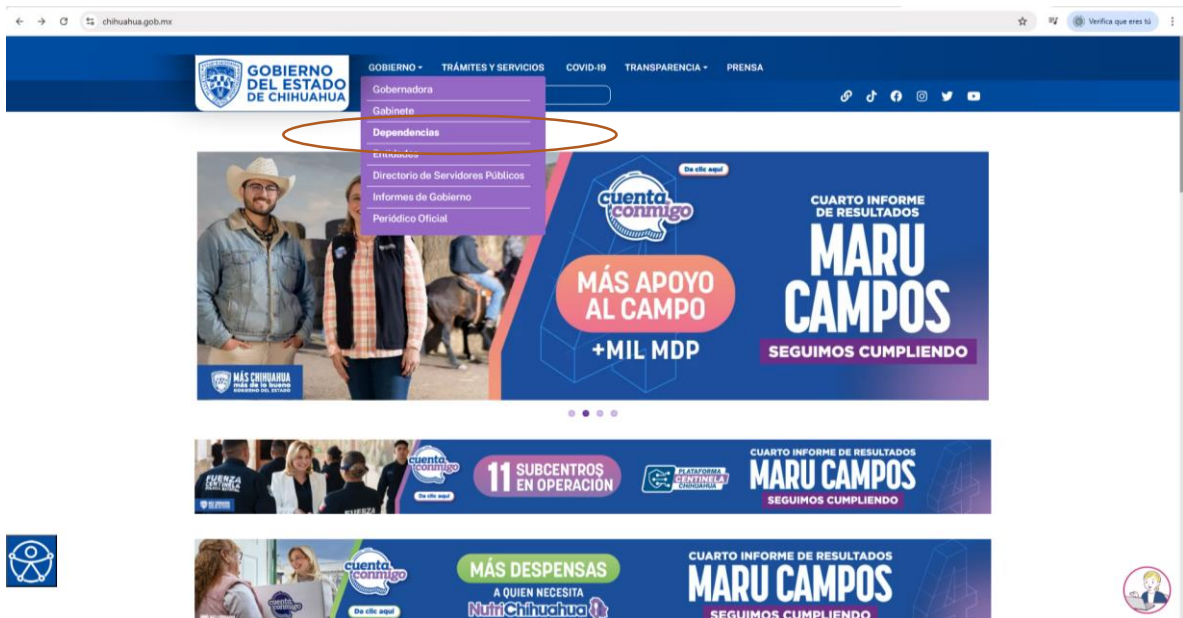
chihuahua.gob.mx

Verifica que eres tú

GOBIERNO DEL ESTADO DE CHIHUAHUA

GOBIERNO ▾ TRÁMITES Y SERVICIOS COVID-19 TRANSPARENCIA ▾ PRENSA

Gobernadora
Gabinete
Dependencias
Entidades
Directorio de Servidores Públicos
Informes de Gobierno
Periódico Oficial

Da clic aquí
cuenta conmigo
MÁS APOYO AL CAMPO
+MIL MDP
CUARTO INFORME DE RESULTADOS
MARU CAMPOS
SEGUIMOS CUMPLIENDO
MÁS CHIHUAHUA más de lo bueno GOBIERNO DEL ESTADO

FUERZA CENTINELA
cuenta conmigo
Da clic aquí
11 SUBCENTROS EN OPERACIÓN
PLATAFORMA CENTINELA CHIHUAHUA
CUARTO INFORME DE RESULTADOS
MARU CAMPOS
SEGUIMOS CUMPLIENDO

cuenta conmigo
Da clic aquí
MÁS DESPENSAS
A QUIEN NECESITA
NutriChihuahua
CUARTO INFORME DE RESULTADOS
MARU CAMPOS
SEGUIMOS CUMPLIENDO